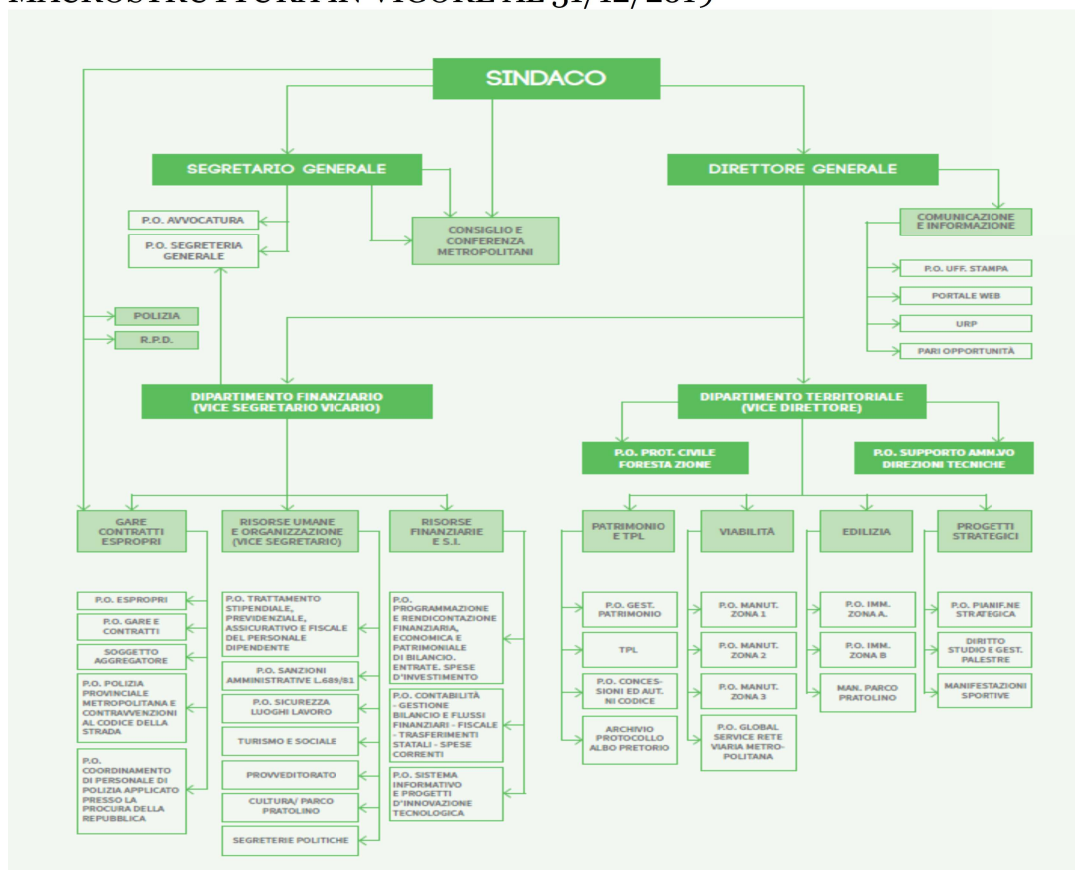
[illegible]

SINDACO

SEGRETARIO GENERALE

DIRETTORE GENERALE

P.O. AVVOCATURA

P.O. SEGRETERIA GENERALE

CONSIGLIO E CONFERENZA METROPOLITANI

COMUNICAZIONE E INFORMAZIONE

P.O. UFF. STAMPA

PORTALE WEB

URP

PARI OPPORTUNITÀ

POLIZIA

R.P.D.

DIPARTIMENTO FINANZIARIO (VICE SEGRETARIO VICARIO)

DIPARTIMENTO TERRITORIALE (VICE DIRETTORE)

P.O. PROT. CIVILE FORESTA ZIONE

P.O. SUPPORTO AMM.VO DIREZIONI TECNICHE

GARE CONTRATTI ESPROPRI

RISORSE UMANE E ORGANIZZAZIONE (VICE SEGRETARIO)

RISORSE FINANZIARIE E S.I.

PATRIMONIO E TPL

VIABILITÀ

EDILIZIA

PROGETTI STRATEGICI

P.O. ESPROPRI

P.O. GARE E CONTRATTI

SOGGETTO AGGREGATORE

P.O. POLIZIA PROVINCIALE METROPOLITANA E CONTRAVVENZIONI AL CODICE DELLA STRADA

P.O. COORDINAMENTO DI PERSONALE DI POLIZIA APPLICATO PRESSO LA PROCURA DELLA REPUBBLICA

P.O. TRATTAMENTO STIPENDIALE, PREVIDENZIALE, ASSICURATIVO E FISCALE DEL PERSONALE DIPENDENTE

P.O. SANZIONI AMMINISTRATIVE L.689/81

P.O. SICUREZZA LUOGHI LAVORO

TURISMO E SOCIALE

PROVVEDITORATO

CULTURA/ PARCO PRATOLINO

SEGRETERIE POLITICHE

P.O. PROGRAMMAZIONE E RENDICONTAZIONE FINANZIARIA, ECONOMICA E PATRIMONIALE DI BILANCIO. ENTRATE. SPESE D'INVESTIMENTO

P.O. CONTABILITÀ - GESTIONE BILANCIO E FLUSSI FINANZIARI - FISCALE - TRASFERIMENTI STATALI - SPESE CORRENTI

P.O. SISTEMA INFORMATIVO E PROGETTI D'INNOVAZIONE TECNOLOGICA

P.O. GEST. PATRIMONIO

TPL

P.O. CONCESSIONI ED AUT. NI CODICE

ARCHIVIO PROTOCOLLO ALBO PRETORIO

P.O. MANUT. ZONA 1

P.O. MANUT. ZONA 2

P.O. MANUT. ZONA 3

P.O. GLOBAL SERVICE RETE VIARIA METROPOLITANA

P.O. IMM. ZONA A.

P.O. IMM. ZONA B

MAN. PARCO PRATOLINO

P.O. PIANIF.NE STRATEGICA

DIRITTO STUDIO E GEST. PALESTRE

MANIFESTAZIONI SPORTIVE